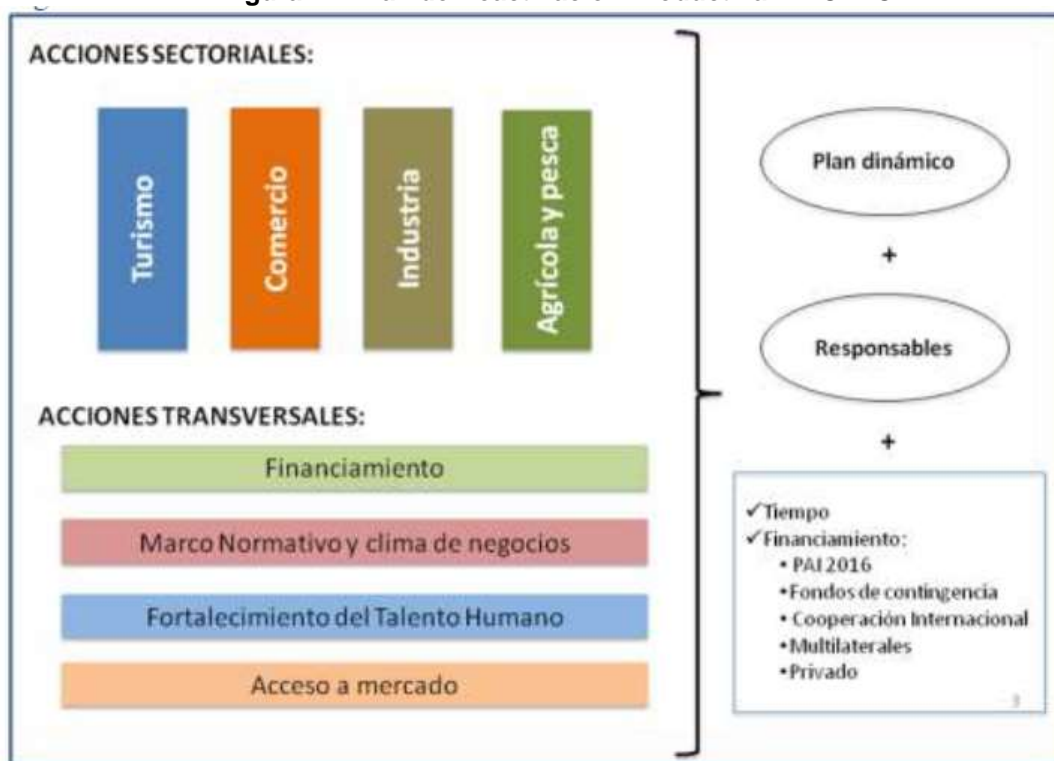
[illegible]

ACCIONES SECTORIALES:

Turismo

Comercio

Industria

Agrícola y pesca

ACCIONES TRANSVERSALES:

Financiamiento

Marco Normativo y clima de negocios

Fortalecimiento del Talento Humano

Acceso a mercado

Plan dinámico

+

Responsables

+

✓Tiempo
✓Financiamiento:
• PAI 2016
• Fondos de contingencia
• Cooperación Internacional
• Multilaterales
• Privado

3